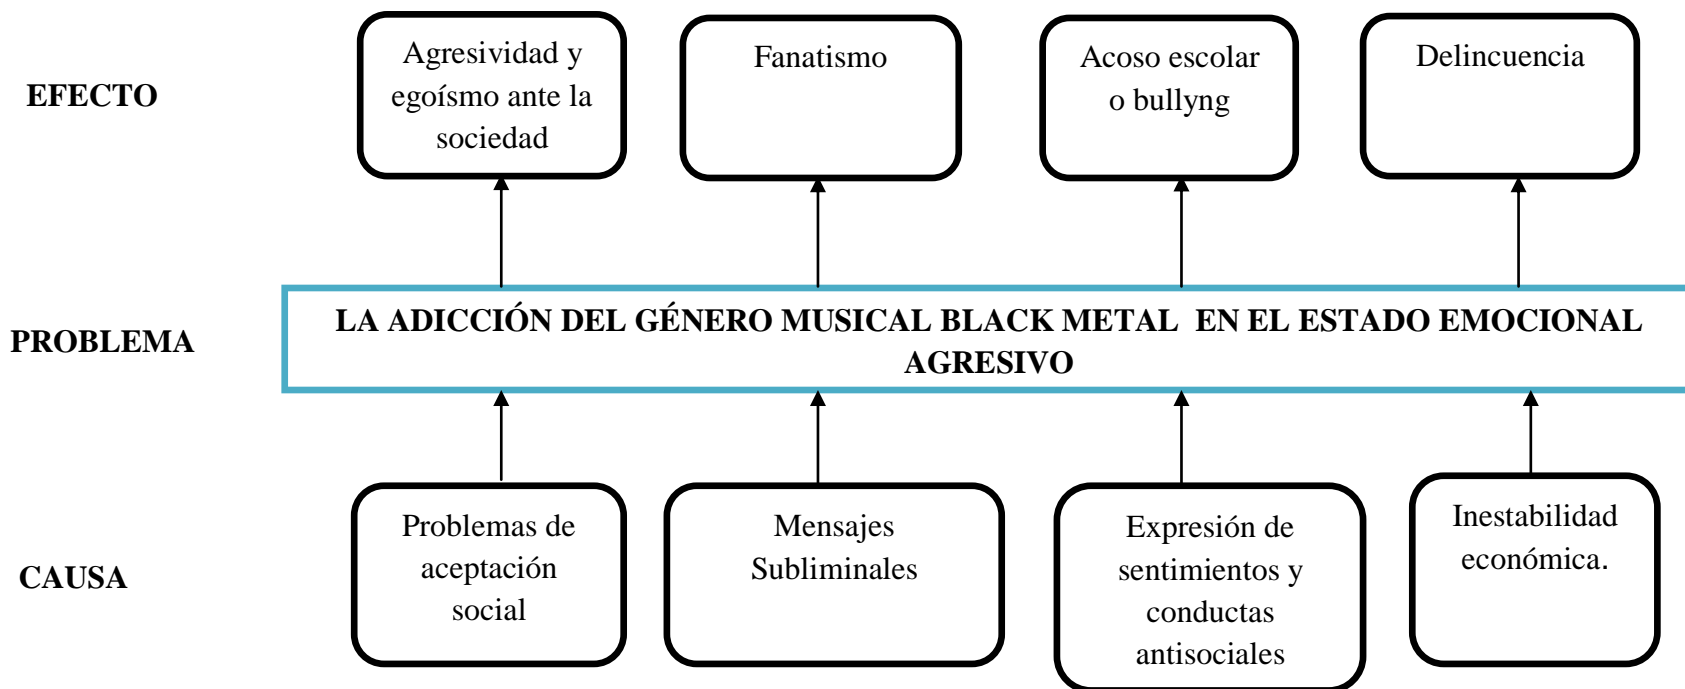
EFECTO

Agresividad y egoísmo ante la sociedad

Fanatismo

Acoso escolar o bullyng

Delincuencia

PROBLEMA

LA ADICCIÓN DEL GÉNERO MUSICAL BLACK METAL EN EL ESTADO EMOCIONAL AGRESIVO

CAUSA

Problemas de aceptación social

Mensajes Subliminales

Expresión de sentimientos y conductas antisociales

Inestabilidad económica.